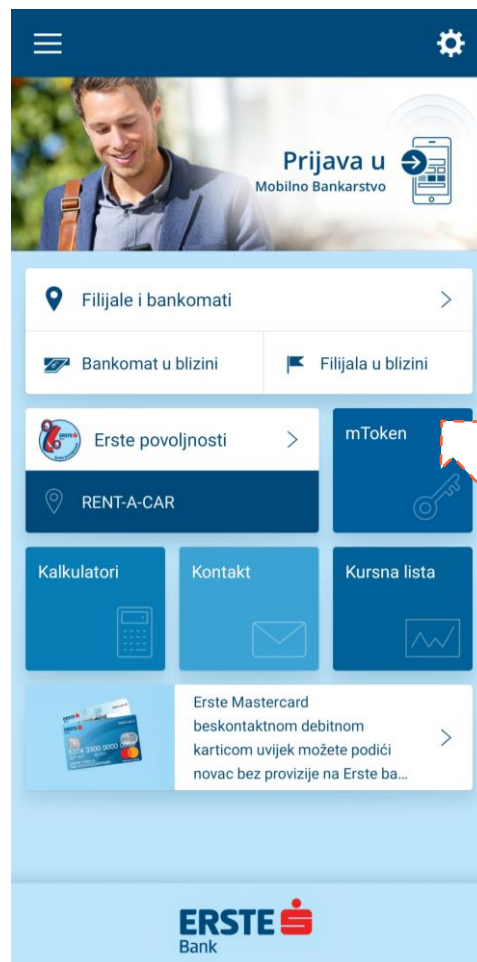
Prijava u
Mobilno Bankarstvo

Filijale i bankomati

Bankomat u blizini

Filijala u blizini

Erste povoljnosti

RENT-A-CAR

mToken

Kalkulatori

Kontakt

Kursna lista

Erste Mastercard beskontaktnom debitnom karticom uvijek možete podići novac bez provizije na Erste ba...

ERSTE
Bank